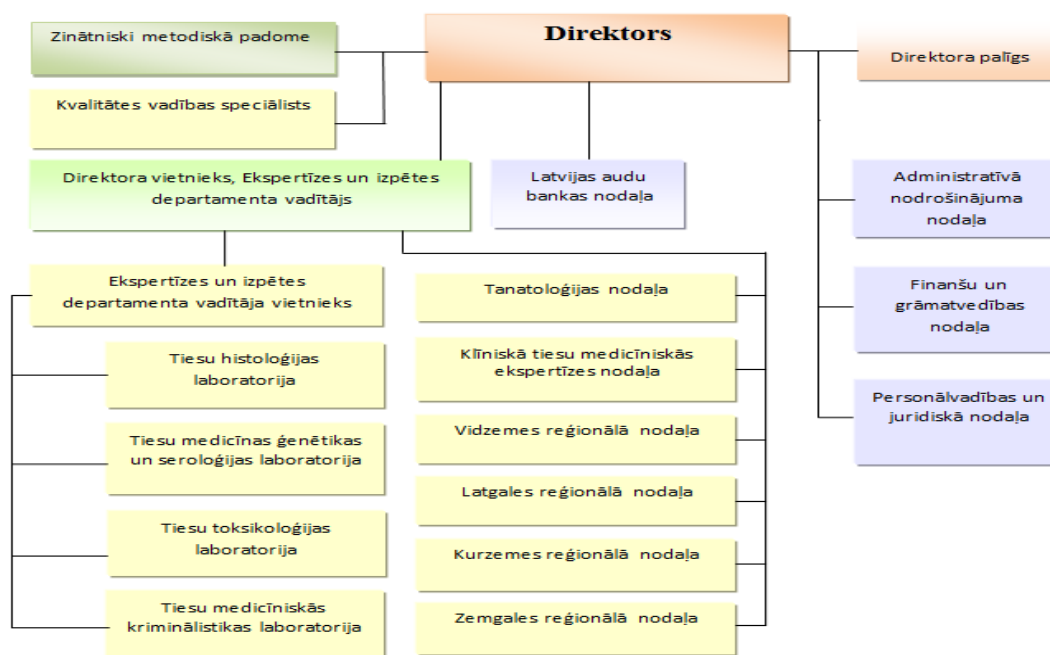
Zinātniski metodiskā padome

Direktors

Direktora palīgs

Kvalitātes vadības speciālists

Direktora vietnieks, Ekspertīzes un izpētes departamenta vadītājs

Latvijas audu bankas nodaļa

Administratīvā nodrošinājuma nodaļa

Ekspertīzes un izpētes departamenta vadītāja vietnieks

Tanatoloģijas nodaļa

Finanšu un grāmatvedības nodaļa

Tiesu histoloģijas laboratorija

Klīniskā tiesu medicīniskās ekspertīzes nodaļa

Personālvadības un juridiskā nodaļa

Tiesu medicīnas ģenētikas un seroloģijas laboratorija

Vidzemes reģionālā nodaļa

Latgales reģionālā nodaļa

Tiesu toksikoloģijas laboratorija

Kurzemes reģionālā nodaļa

Tiesu medicīniskās kriminālistikas laboratorija

Zemgales reģionālā nodaļa